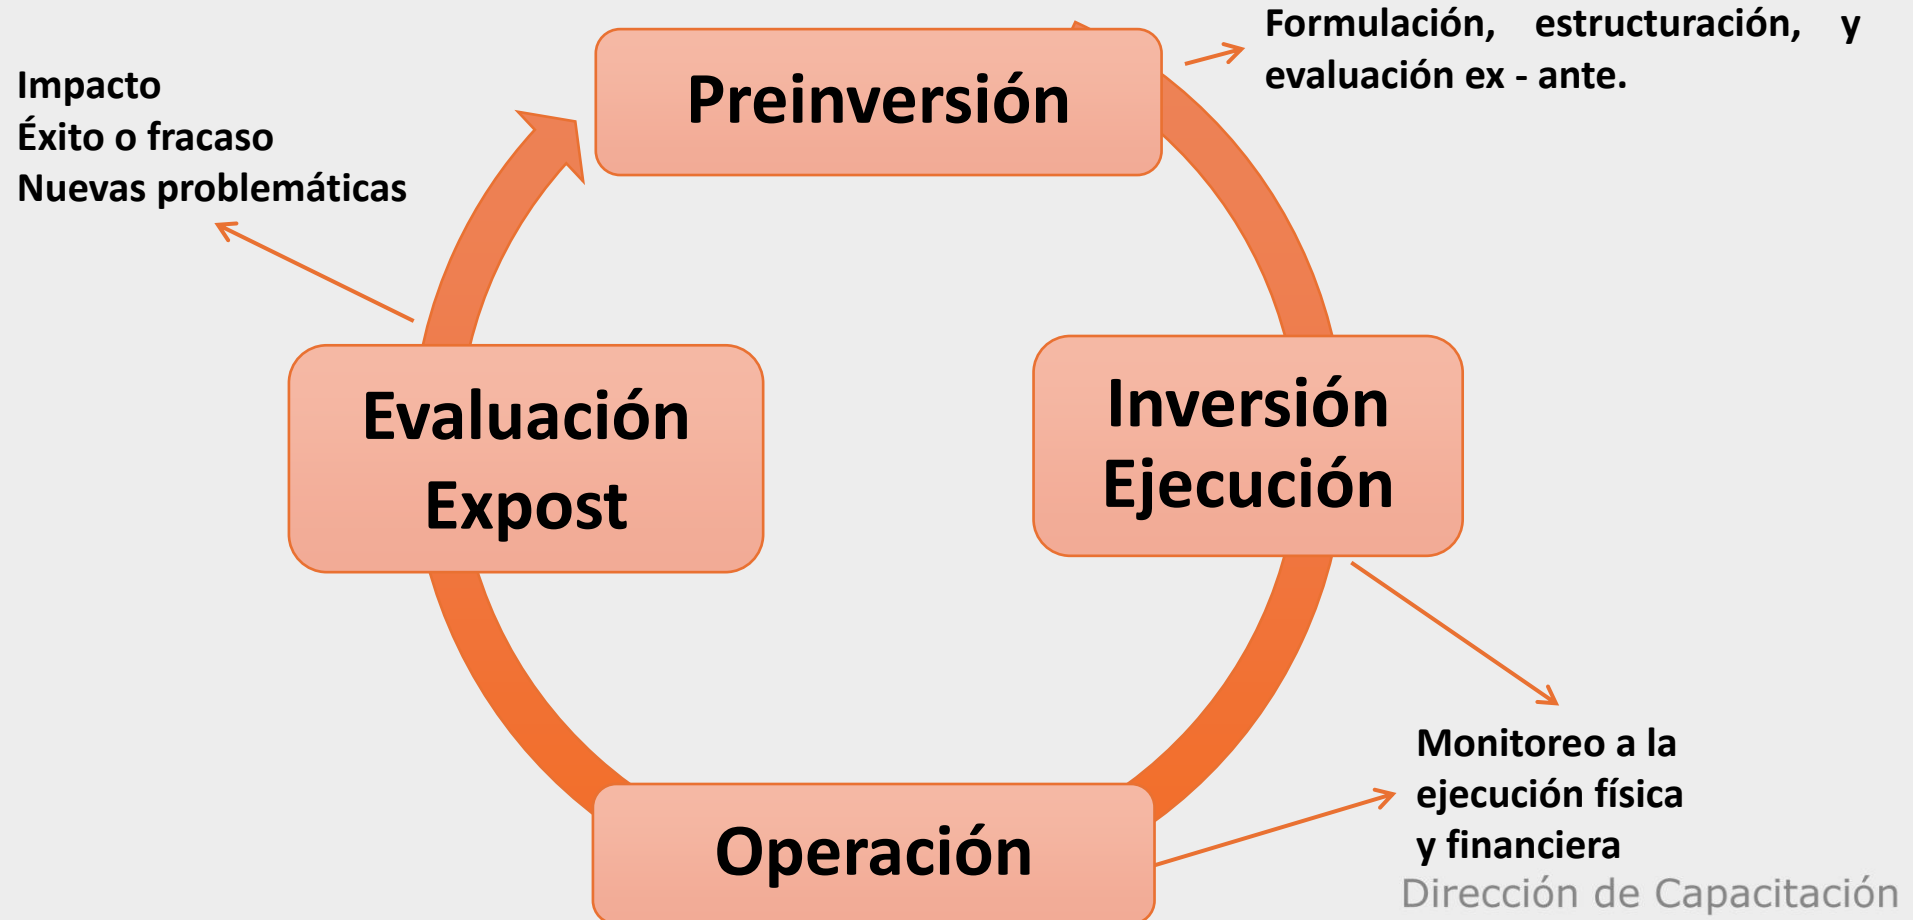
Impacto
Éxito o fracaso
Nuevas problemáticas

Preinversión

Formulación, estructuración, y evaluación ex - ante.

Evaluación Expost

Inversión Ejecución

Operación

Monitoreo a la ejecución física y financiera

Dirección de Capacitación